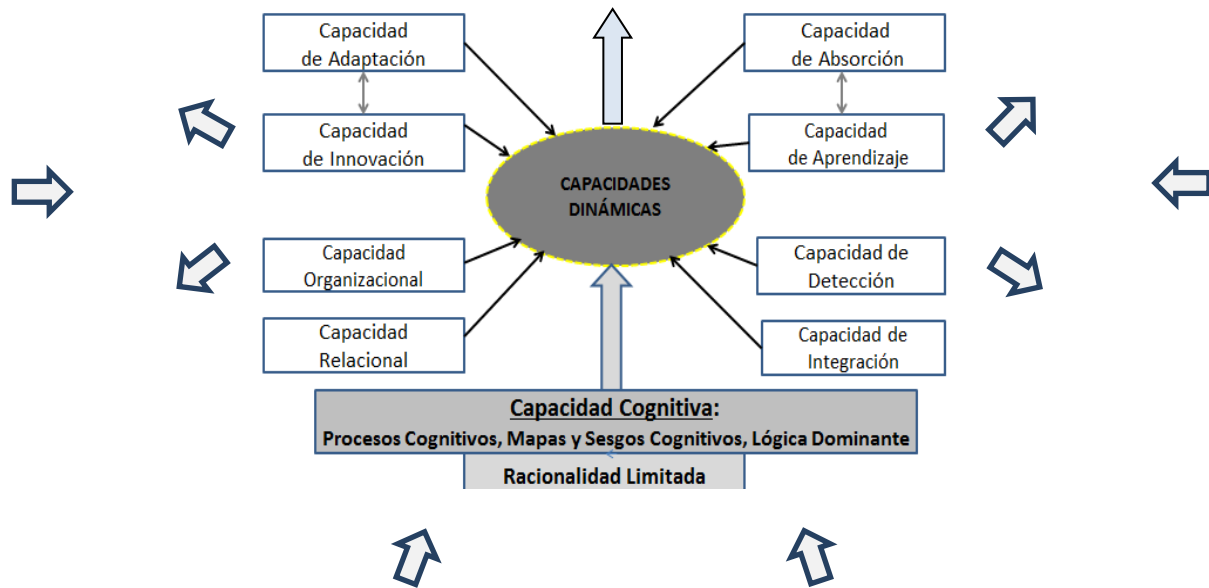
Capacidad de Adaptación

Capacidad de Innovación

Capacidad Organizacional

Capacidad Relacional

Capacidad de Absorción

Capacidad de Aprendizaje

Capacidad de Detección

Capacidad de Integración

CAPACIDADES DINÁMICAS

Capacidad Cognitiva:
Procesos Cognitivos, Mapas y Sesgos Cognitivos, Lógica Dominante

Racionalidad Limitada